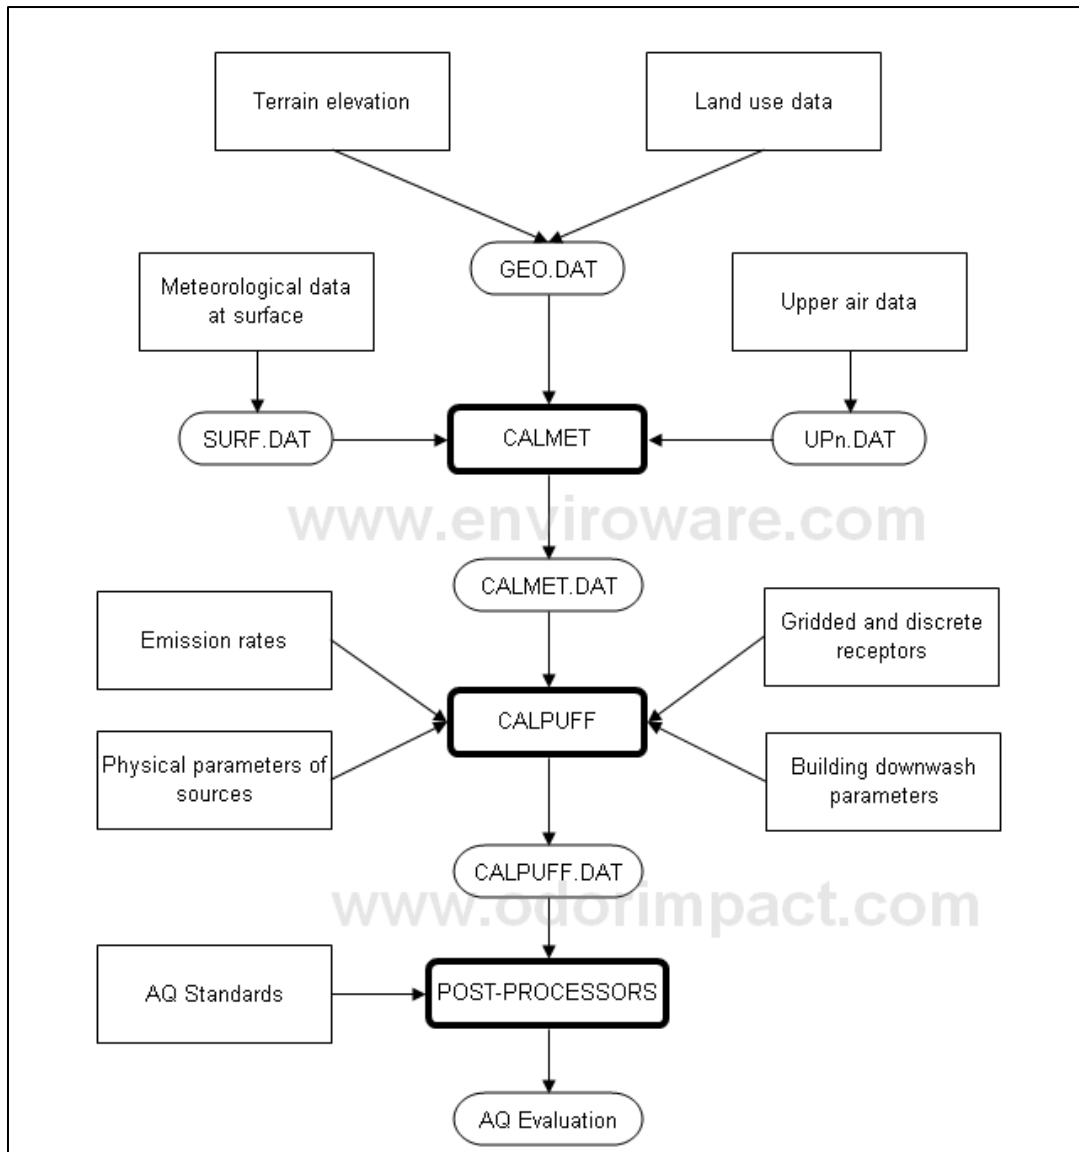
Terrain elevation

Land use data

GEO.DAT

Meteorological data at surface

Upper air data

SURF.DAT

CALMET

UPn.DAT

www.enviroware.com

CALMET.DAT

Emission rates

Gridded and discrete receptors

CALPUFF

Physical parameters of sources

Building downwash parameters

CALPUFF.DAT

www.odorimpact.com

AQ Standards

POST-PROCESSORS

AQ Evaluation